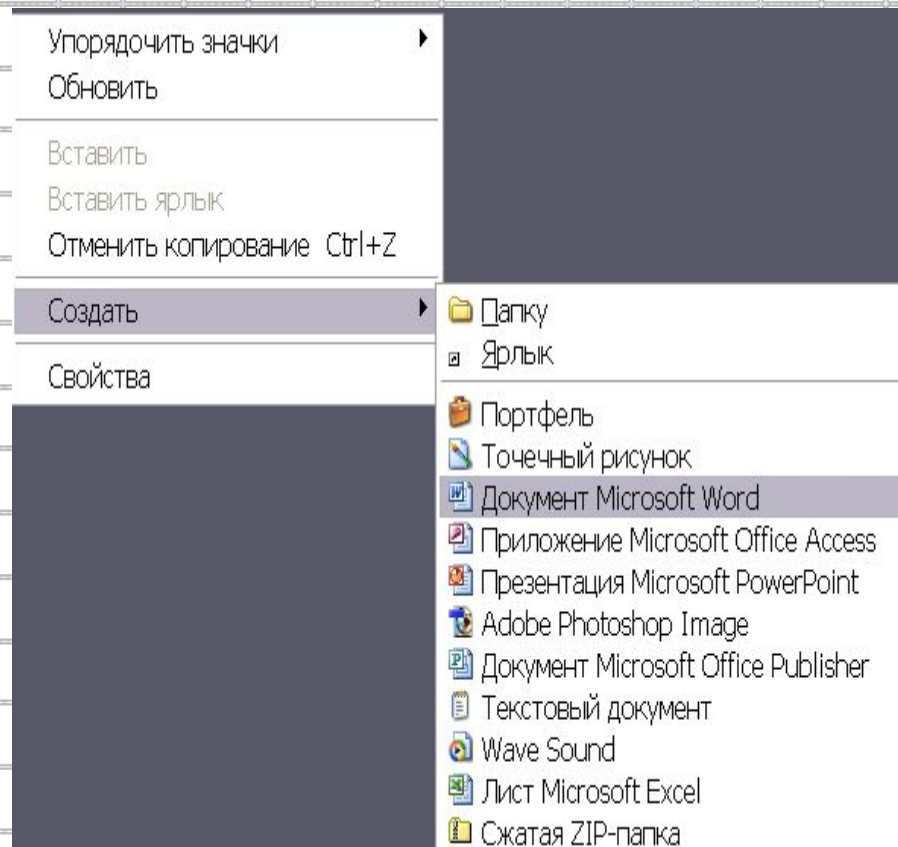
Упорядочить значки
Обновить

Вставить
Вставить ярлык
Отменить копирование Ctrl+Z

Создать

Свойства

Папку
Ярлык

Портфель
Точечный рисунок
Документ Microsoft Word
Приложение Microsoft Office Access
Презентация Microsoft PowerPoint
Adobe Photoshop Image
Документ Microsoft Office Publisher
Текстовый документ
Wave Sound
Лист Microsoft Excel
Сжатая ZIP-папка